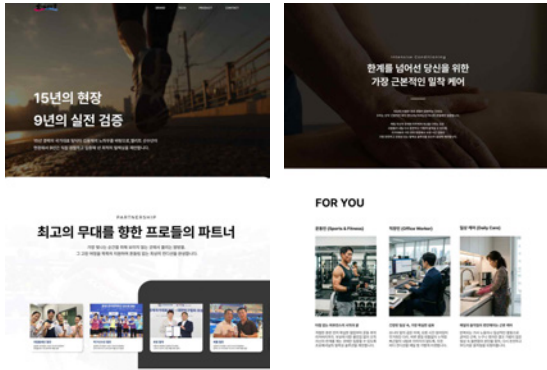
15년의 현장
9년의 실전 검증

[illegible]

Intensive Conditioning

한계를 넘어선 당신을 위한
가장 근본적인 밀착 케어

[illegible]

PARTNERSHIP

최고의 무대를 향한 프로들의 파트너

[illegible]

FOR YOU

운동인 (Sports & Fitness)

직장인 (Office Worker)

일상 케어 (Daily Care)

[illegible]